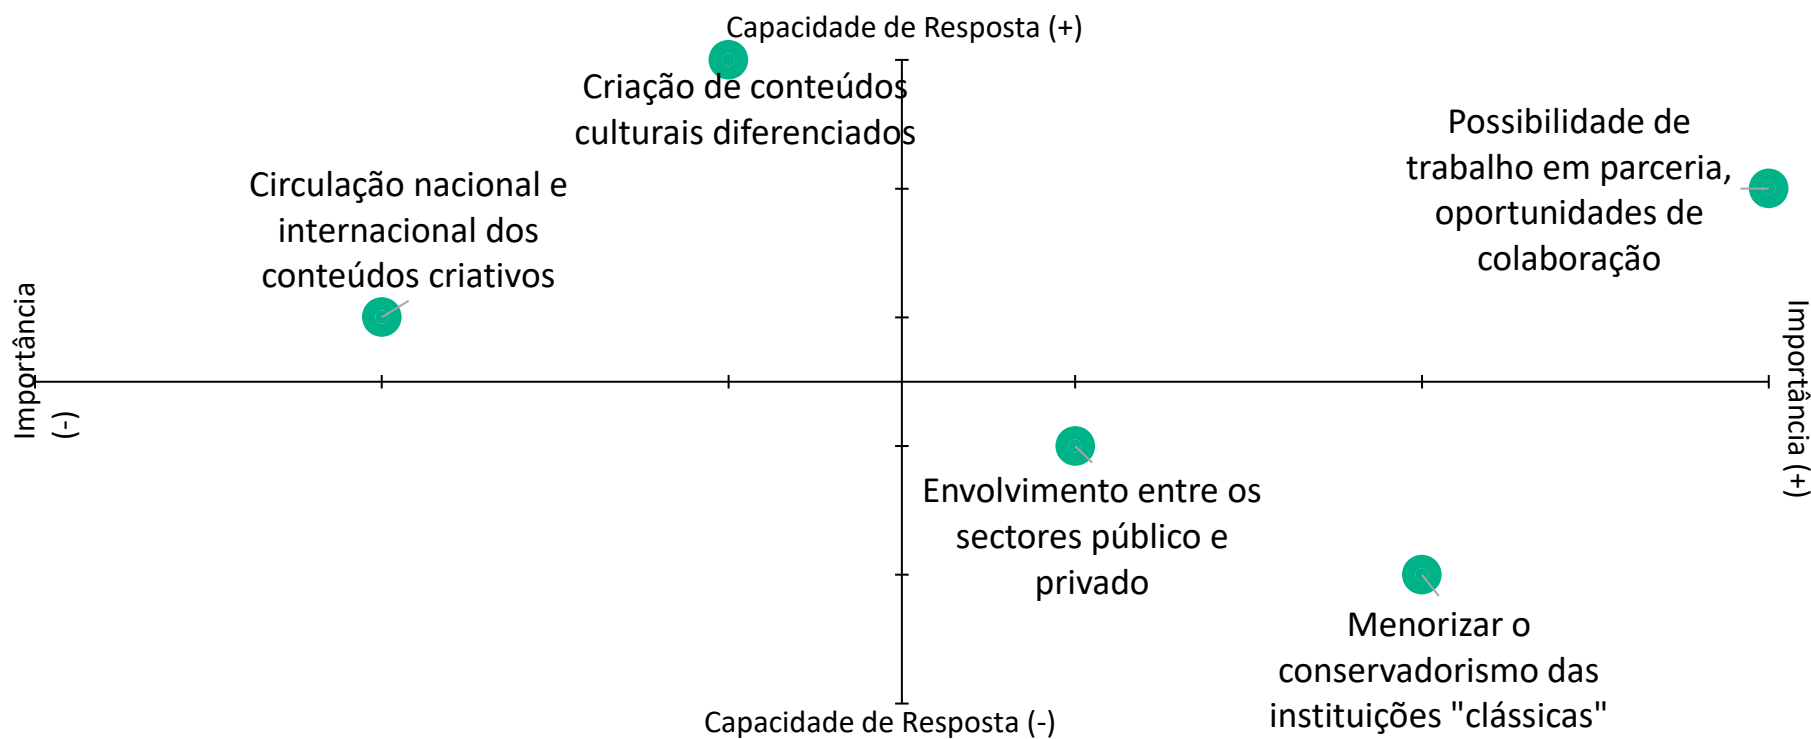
Capacidade de Resposta (+)

Criação de conteúdos culturais diferenciados

Possibilidade de trabalho em parceria, oportunidades de colaboração

Circulação nacional e internacional dos conteúdos criativos

Importância (-)

Importância (+)

Envolvimento entre os sectores público e privado

Menorizar o conservadorismo das instituições "clássicas"

Capacidade de Resposta (-)